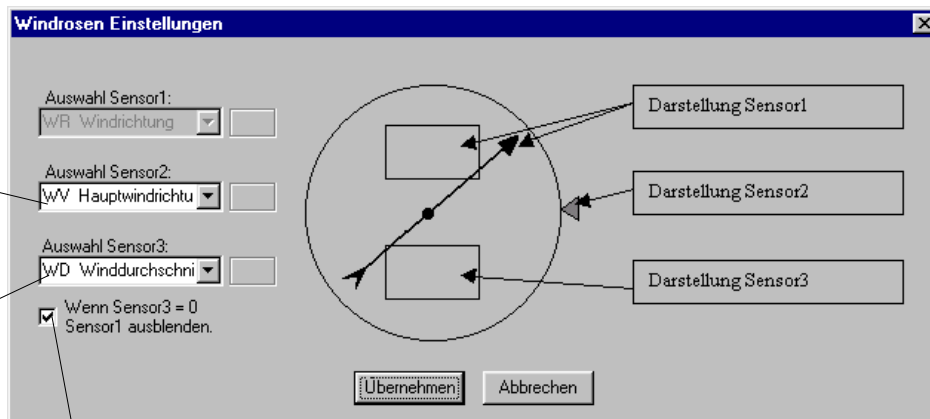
Windrosen Einstellungen

Auswahl Sensor1:
WR Windrichtung

Auswahl Sensor2:
WV Hauptwindrichtu

Auswahl Sensor3:
WD Winddurchschni

Wenn Sensor3 = 0
Sensor1 ausblenden.

Darstellung Sensor1

Darstellung Sensor2

Darstellung Sensor3

Übernehmen

Abbrechen